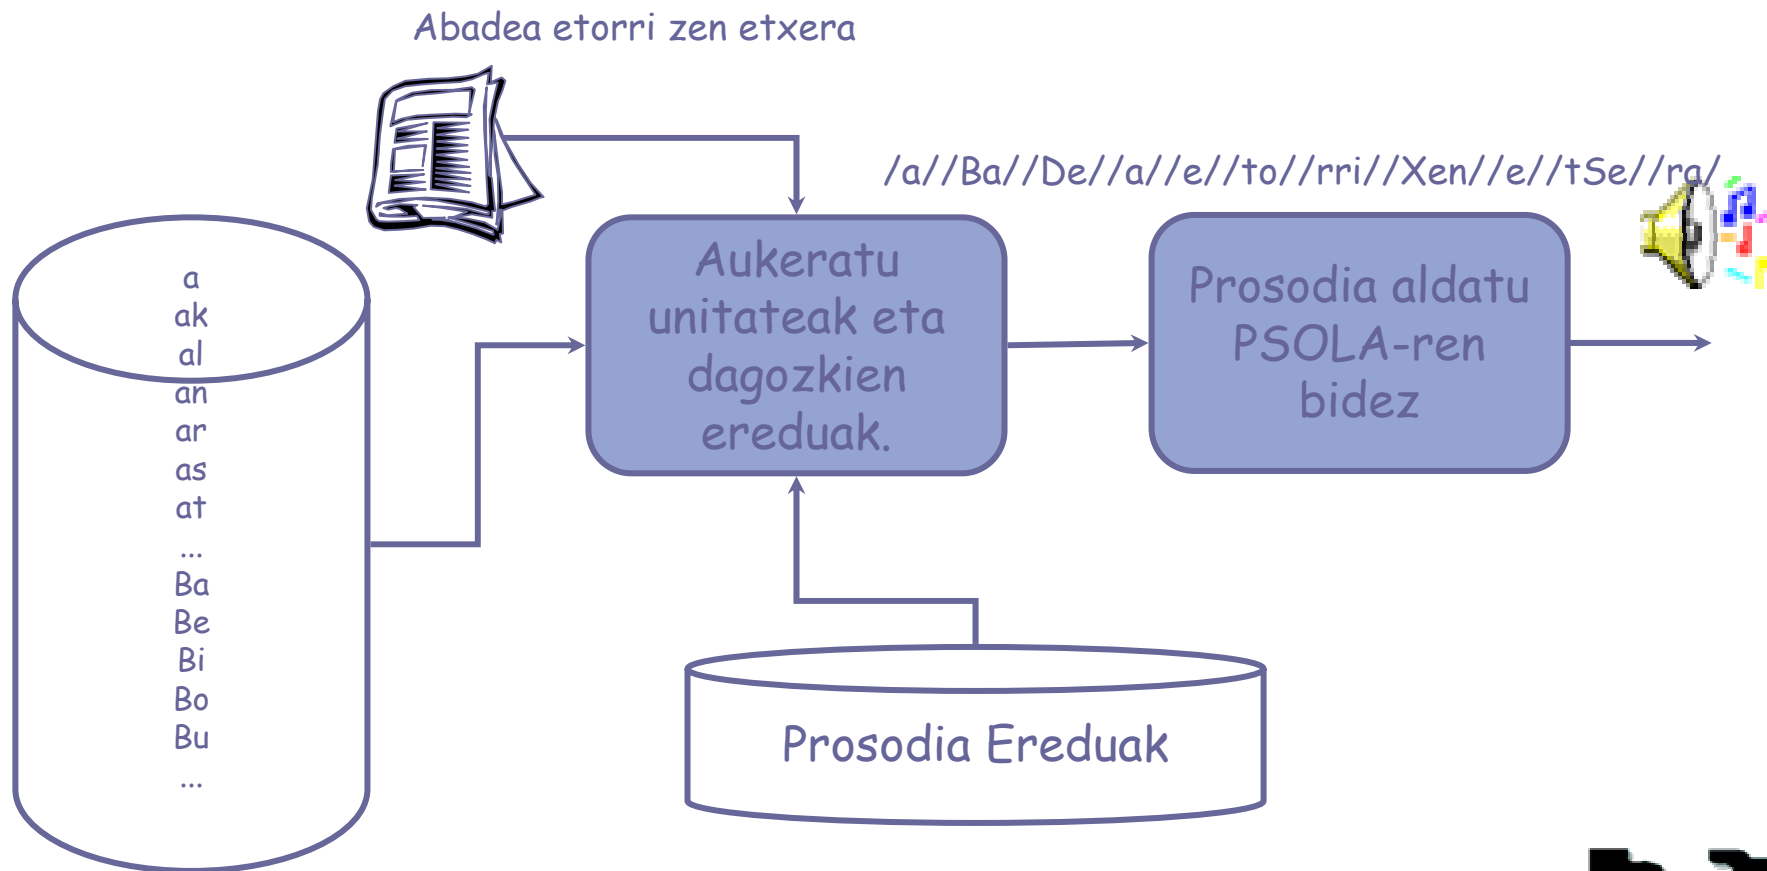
Abadea etorri zen etxera

/a//Ba//De//a//e//to//rri//Xen//e//tSe//ra/

a
ak
al
an
ar
as
at
...
Ba
Be
Bi
Bo
Bu
...

Aukeratu unitateak eta dagozkien ereduak.

Prosodia aldatu PSOLA-ren bidez

Prosodia Ereduak